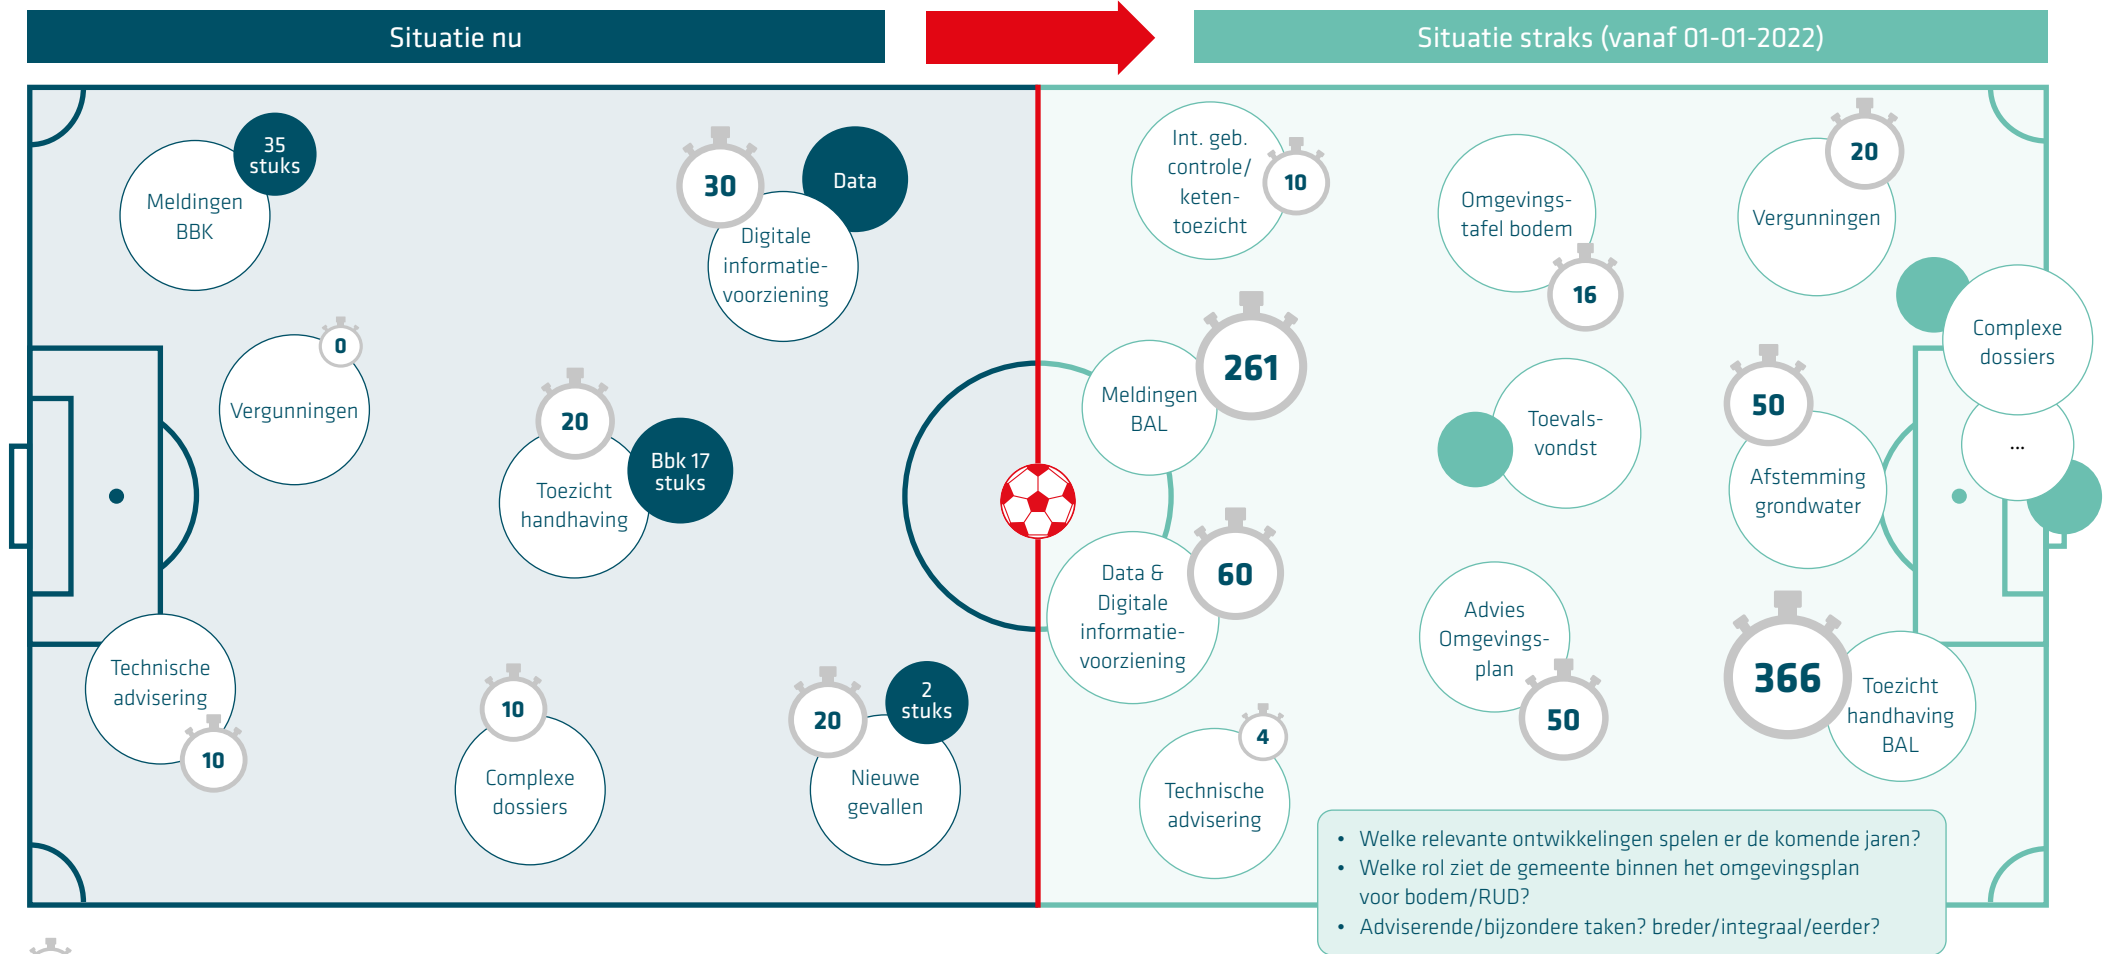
Situatie nu

Situatie straks (vanaf 01-01-2022)

35 stuks

Meldingen BBK

30

Data

Digitale informatie-voorziening

0

Vergunningen

20

Toezicht handhaving

Bbk 17 stuks

Technische advisering

10

10

Complexe dossiers

20

2 stuks

Nieuwe gevallen

Int. geb. controle/ keten-toezicht

10

Omgevings-tafel bodem

16

20

Vergunningen

Complexe dossiers

261

Meldingen BAL

Toevals-vondst

50

Afstemming grondwater

...

Data & Digitale informatie-voorziening

60

Advies Omgevings-plan

50

366

Toezicht handhaving BAL

4

Technische advisering

• Welke relevante ontwikkelingen spelen er de komende jaren?
• Welke rol ziet de gemeente binnen het omgevingsplan voor bodem/RUD?
• Adviserende/bijzondere taken? breder/integraal/eerder?